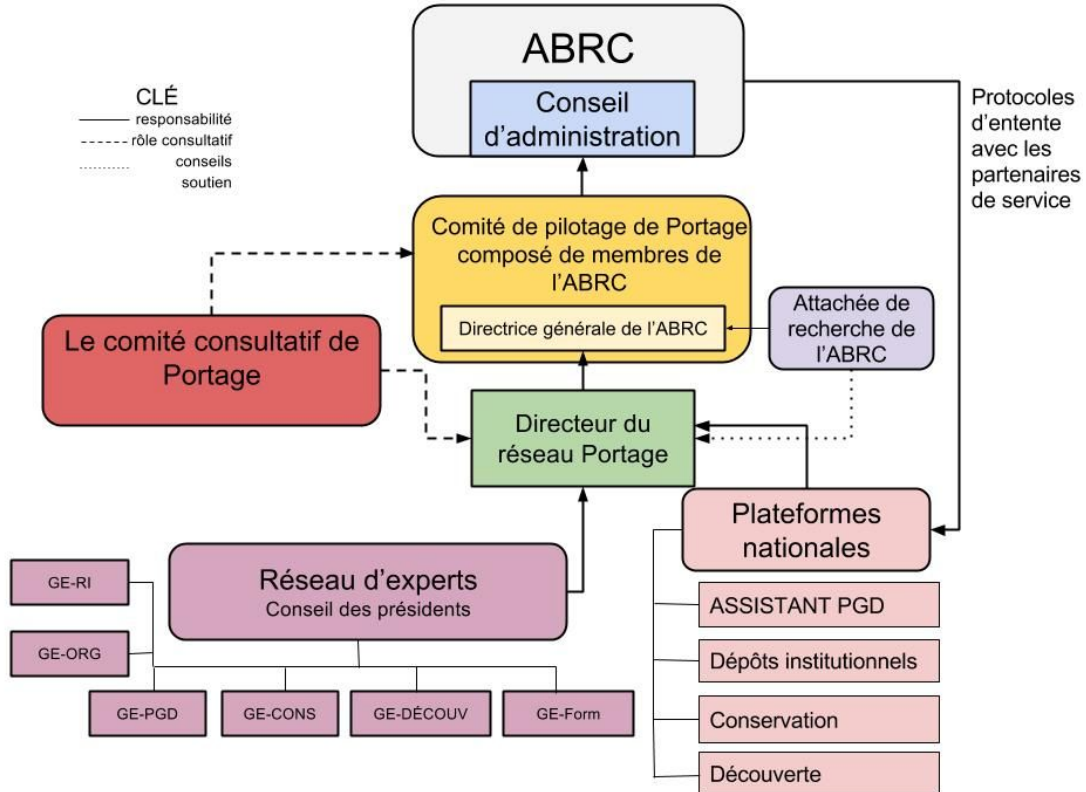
ABRC

Conseil d'administration

CLÉ
responsabilité
rôle consultatif
conseils
soutien

Protocoles d'entente avec les partenaires de service

Comité de pilotage de Portage composé de membres de l'ABRC

Directrice générale de l'ABRC

Attachée de recherche de l'ABRC

Le comité consultatif de Portage

Directeur du réseau Portage

Plateformes nationales

Réseau d'experts
Conseil des présidents

GE-RI

GE-ORG

GE-PGD

GE-CONS

GE-DÉCOUV

GE-Form

ASSISTANT PGD

Dépôts institutionnels

Conservation

Découverte